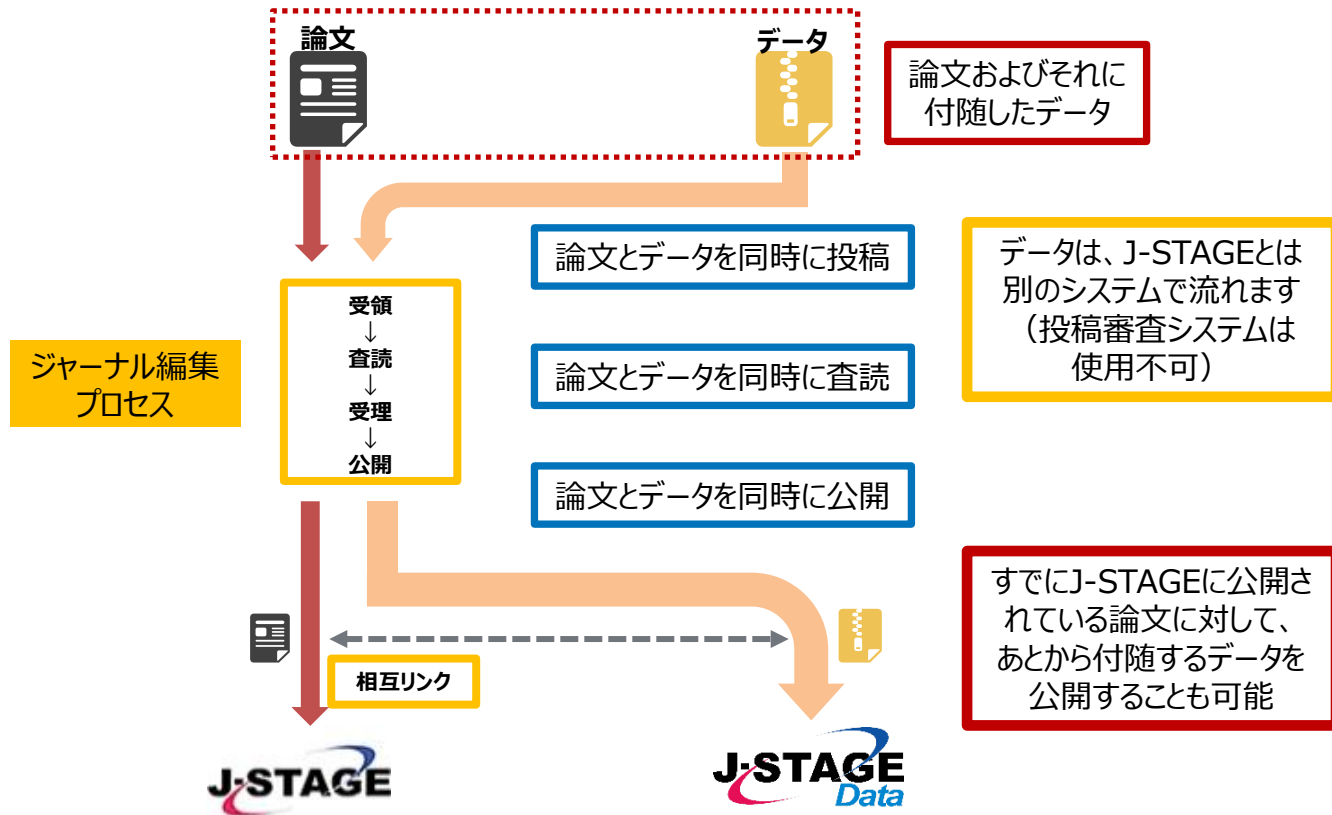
論文

データ

論文およびそれに付随したデータ

論文とデータを同時に投稿

データは、J-STAGEとは別のシステムで流れます（投稿審査システムは使用不可）

ジャーナル編集プロセス

受領
↓
査読
↓
受理
↓
公開

論文とデータを同時に査読

論文とデータを同時に公開

すでにJ-STAGEに公開されている論文に対して、あとから付随するデータを公開することも可能

相互リンク

J-STAGE

J-STAGE Data